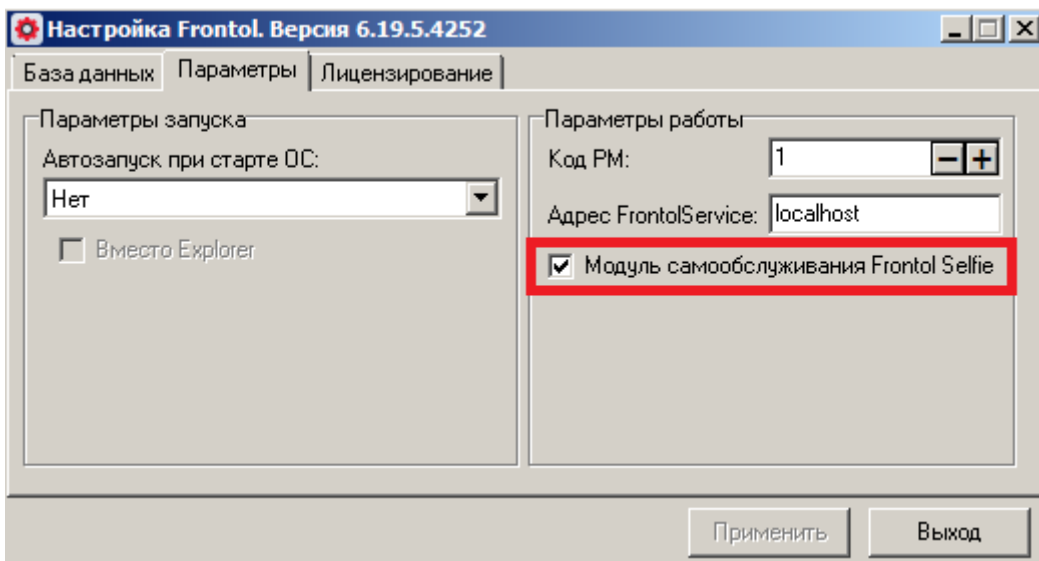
Настройка Frontol. Версия 6.19.5.4252

База данных | Параметры | Лицензирование

Параметры запуска

Автозапуск при старте ОС:

Нет

Вместо Explorer

Параметры работы

Код РМ: 1

Адрес FrontolService: localhost

Модуль самообслуживания Frontol Selfie

Применить

Выход